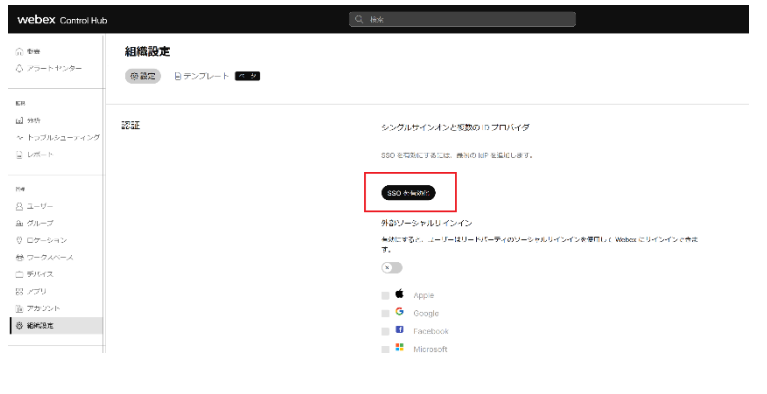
webex Control Hub

検索

概要
アラートセンター

監視
分析
トラブルシューティング
レポート

管理
ユーザー
グループ
ロケーション
ワークスペース
デバイス
アプリ
アカウント
組織設定

組織設定

設定　テンプレート ベータ

認証

シングルサインオンと複数の ID プロバイダ

SSO を有効にするには、最初の IdP を追加します。

SSO を有効化

外部ソーシャルサインイン

有効にすると、ユーザーはサードパーティのソーシャルサインインを使用して Webex にサインインできます。

Apple
Google
Facebook
Microsoft